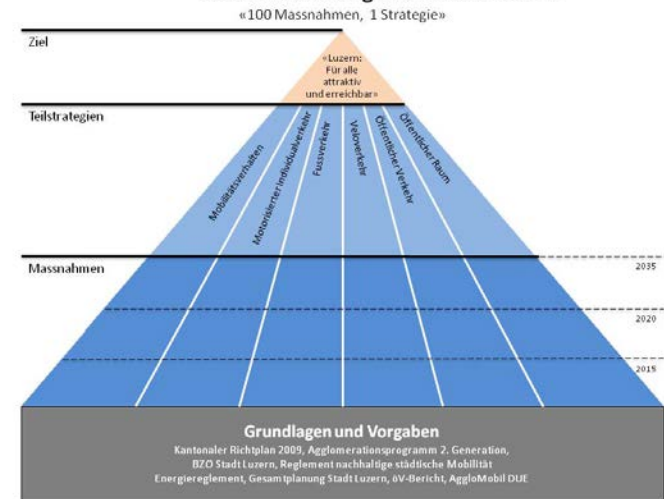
«100 Massnahmen, 1 Strategie»

Ziel

«Luzern: Für alle attraktiv und erreichbar»

Teilstrategien

Mobilitätsverhalten

Motorisierter Individualverkehr

Fussverkehr

Veloverkehr

Öffentlicher Verkehr

Öffentlicher Raum

Massnahmen

2035

2020

2015

Grundlagen und Vorgaben

Kantonaler Richtplan 2009, Agglomerationsprogramm 2. Generation, BZO Stadt Luzern, Reglement nachhaltige städtische Mobilität Energiereglement, Gesamtplanung Stadt Luzern, öV-Bericht, AggloMobil DUE